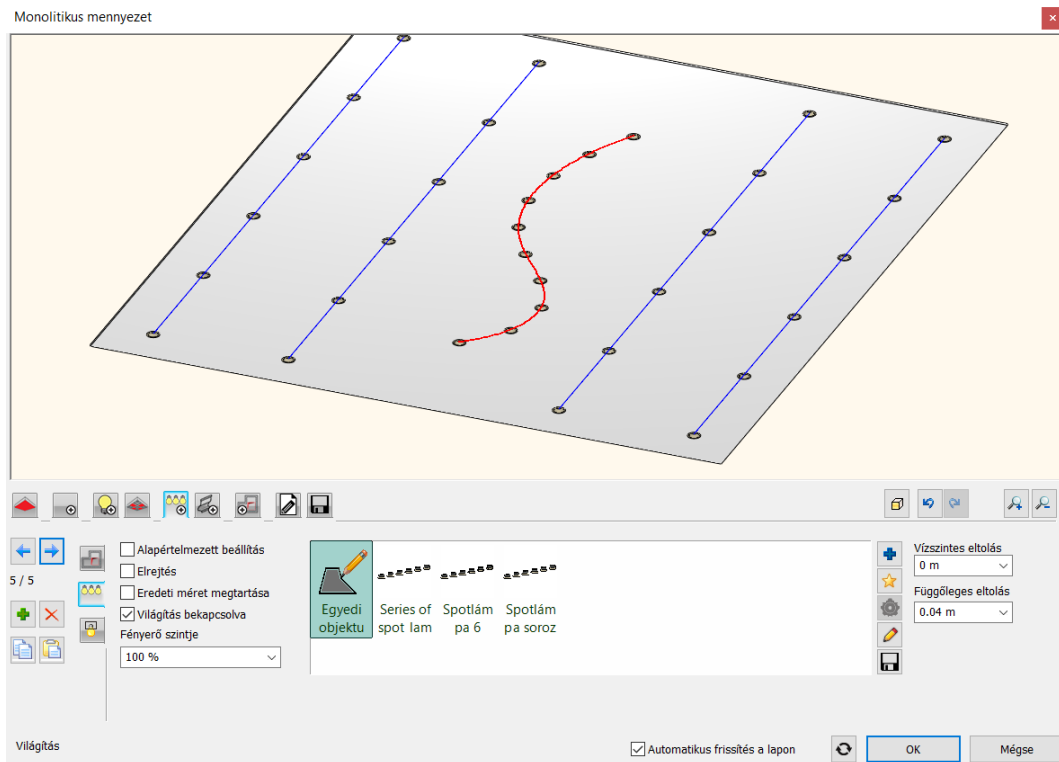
Monolitikus mennyezet

5 / 5

Alapértelmezett beállítás
Elrejtés
Eredeti méret megtartása
Világítás bekapcsolva
Fényerő szintje
100 %

Egyedi objektu
Series of spot lam
Spotlám pa 6
Spotlám pa soroz

Vízszintes eltolás
0 m
Függőleges eltolás
0.04 m

Világítás

Automatikus frissítés a lapon
OK
Mégse